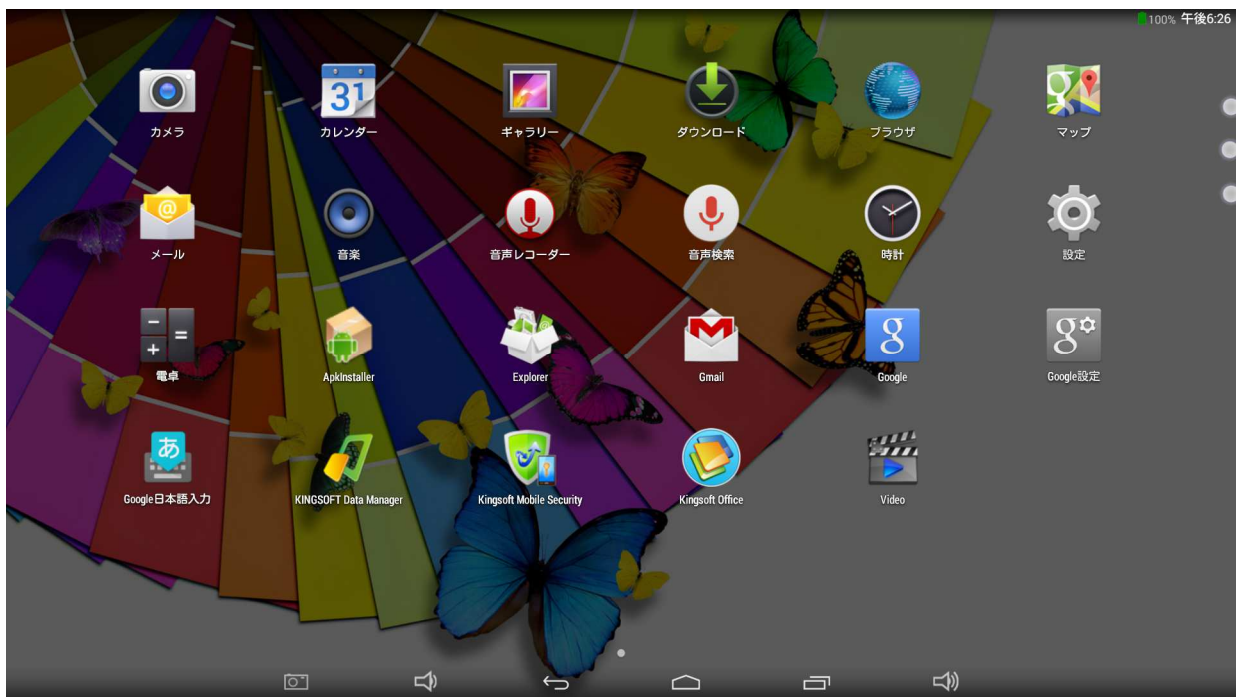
100% 午後6:26

31

カメラ
カレンダー
ギャラリー
ダウンロード
ブラウザ
マップ

メール
音楽
音声レコーダー
音声検索
時計
設定

電卓
ApkInstaller
Explorer
Gmail
Google
Google設定

あ
Google日本語入力
KINGSOFT Data Manager
Kingsoft Mobile Security
Kingsoft Office
Video